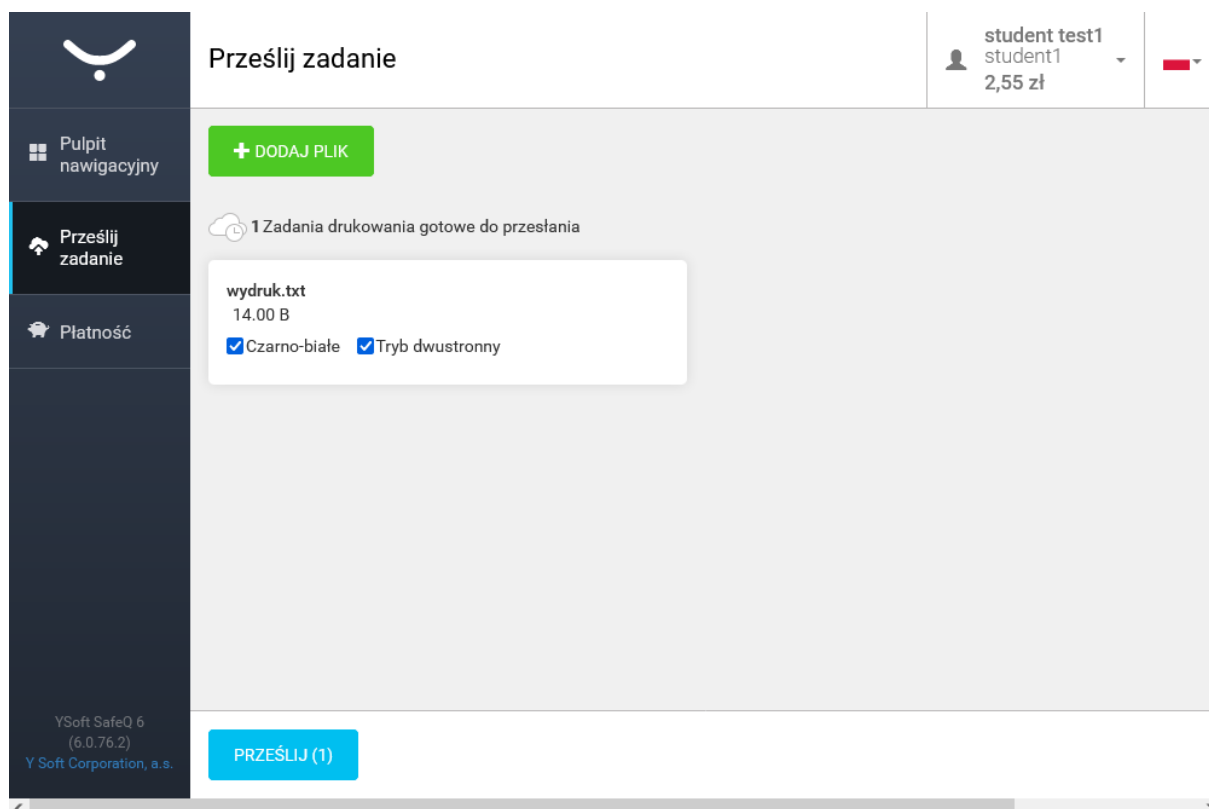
Prześlij zadanie

student test1
student1
2,55 zł

Pulpit nawigacyjny

Prześlij zadanie

Płatność

+ DODAJ PLIK

1 Zadania drukowania gotowe do przesłania

wydruk.txt
14.00 B
Czarno-białe
Tryb dwustronny

YSoft SafeQ 6
(6.0.76.2)
Y Soft Corporation, a.s.

PRZEŚLIJ (1)